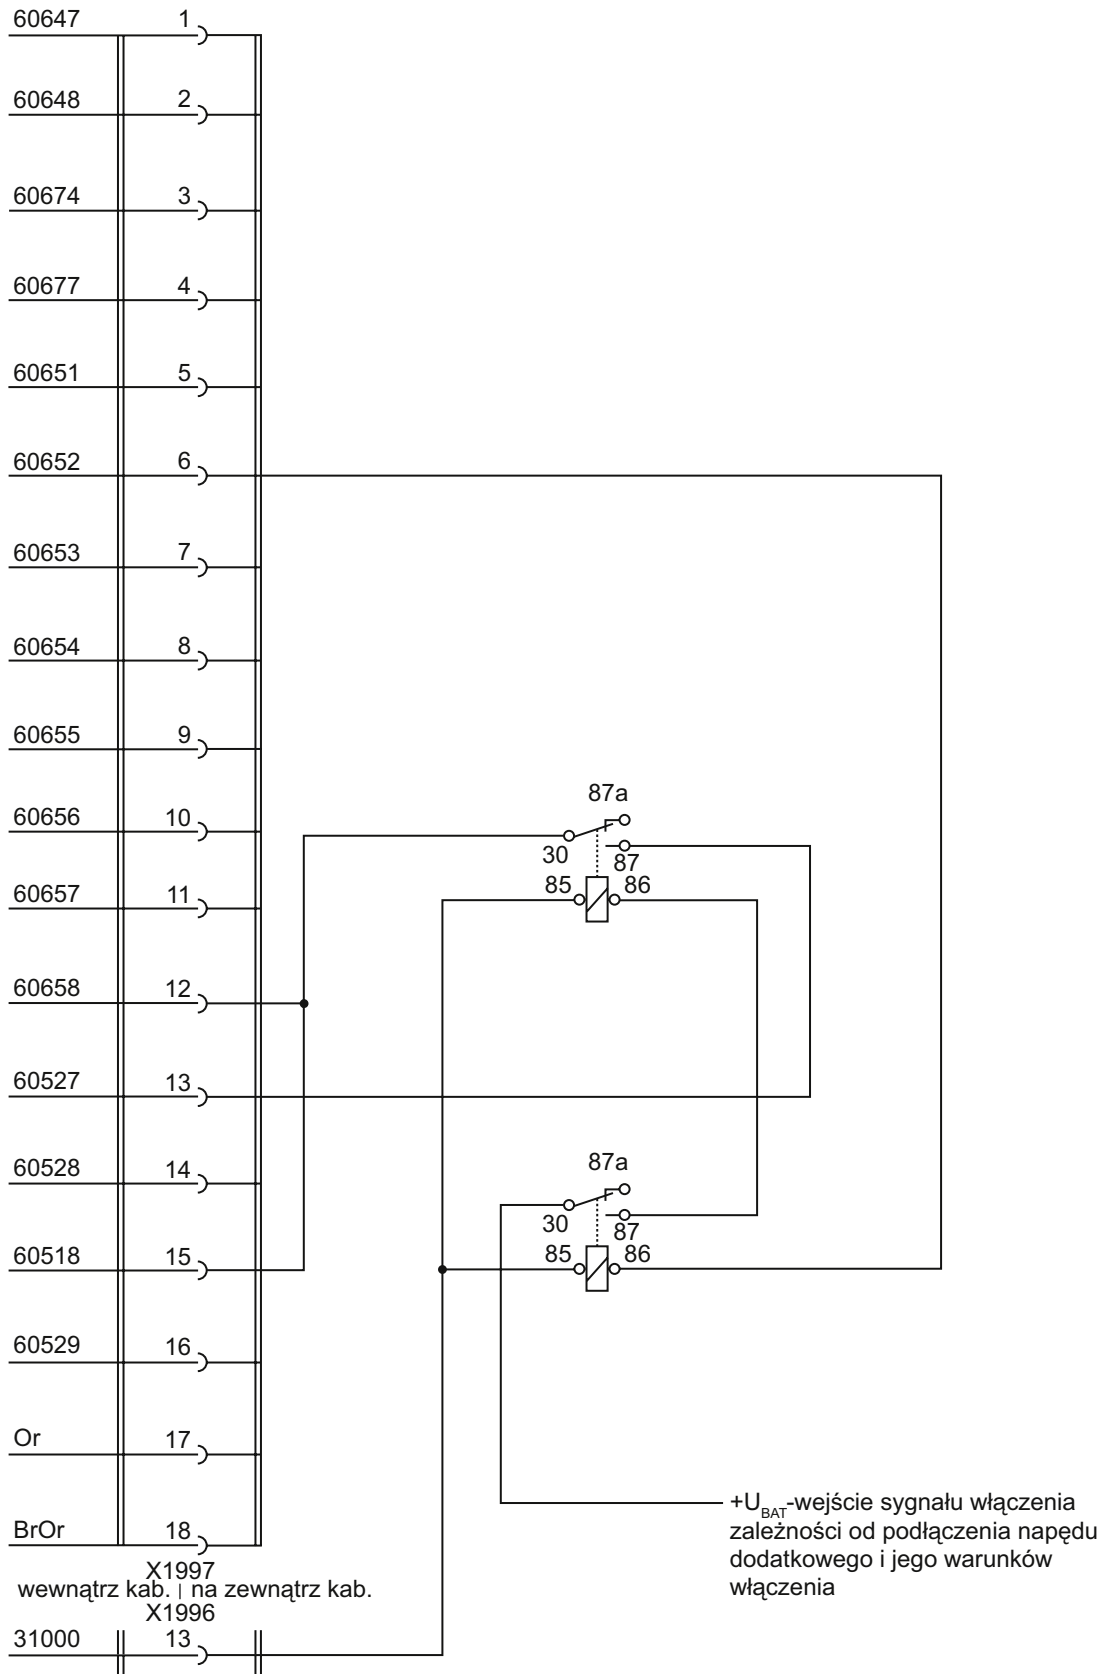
60647 1
60648 2
60674 3
60677 4
60651 5
60652 6
60653 7
60654 8
60655 9
60656 10
60657 11
60658 12
60527 13
60528 14
60518 15
60529 16
Or 17
BrOr 18

87a
30
87
85
86

87a
30
87
85
86

$+U_{BAT}$-wejście sygnału włączenia zależności od podłączenia napędu dodatkowego i jego warunków włączenia

X1997
wewnątrz kab. | na zewnątrz kab.
X1996
31000 13